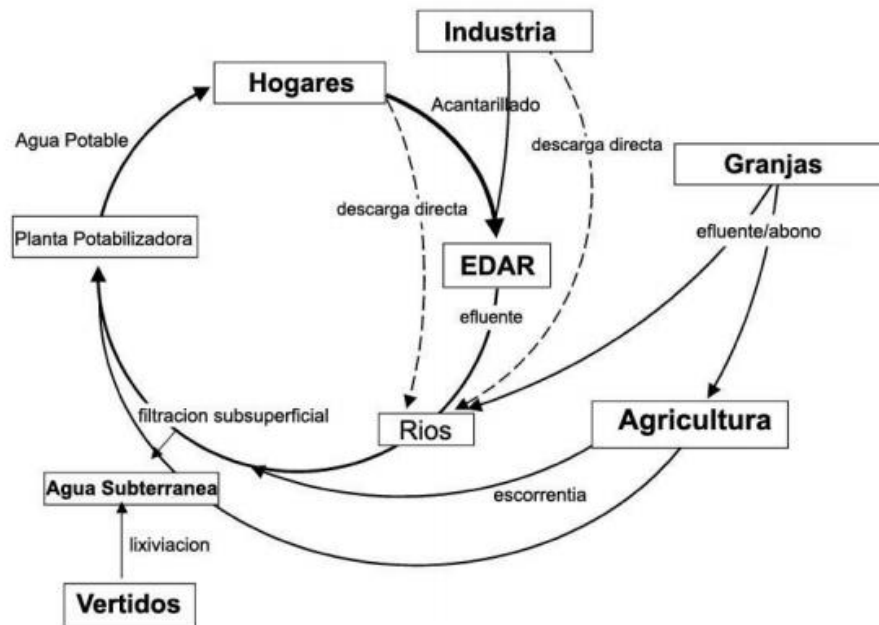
Industria

Hogares

Acantarillado

Agua Potable

descarga directa

Granjas

descarga directa

Planta Potabilizadora

efluente/abono

EDAR

efluente

filtracion subsuperficial

Rios

Agricultura

Agua Subterranea

escorrentia

lixiviacion

Vertidos